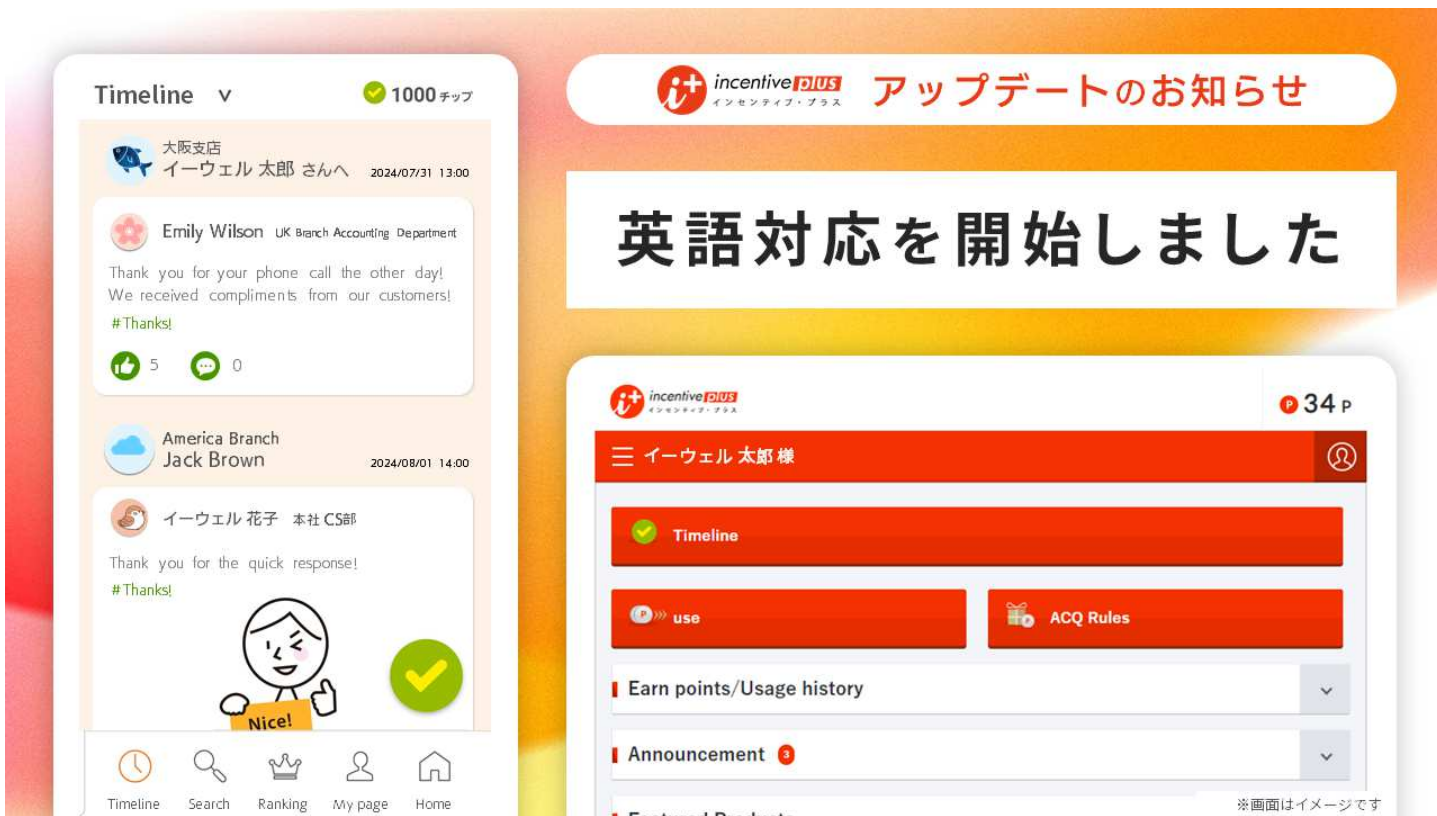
Timeline v

1000 チップ

大阪支店
イーウェル 太郎 さんへ 2024/07/31 13:00

Emily Wilson UK Branch Accounting Department

Thank you for your phone call the other day! We received compliments from our customers!
# Thanks!

5 0

America Branch
Jack Brown 2024/08/01 14:00

イーウェル 花子 本社 CS部

Thank you for the quick response!
# Thanks!

Nice!

Timeline Search Ranking My page Home

incentive PLUS インセンティブ・プラス アップデートのお知らせ

英語対応を開始しました

incentive PLUS インセンティブ・プラス

P 34 P

イーウェル 太郎 様

Timeline

use

ACQ Rules

Earn points/Usage history

Announcement 3

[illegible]

※画面はイメージです